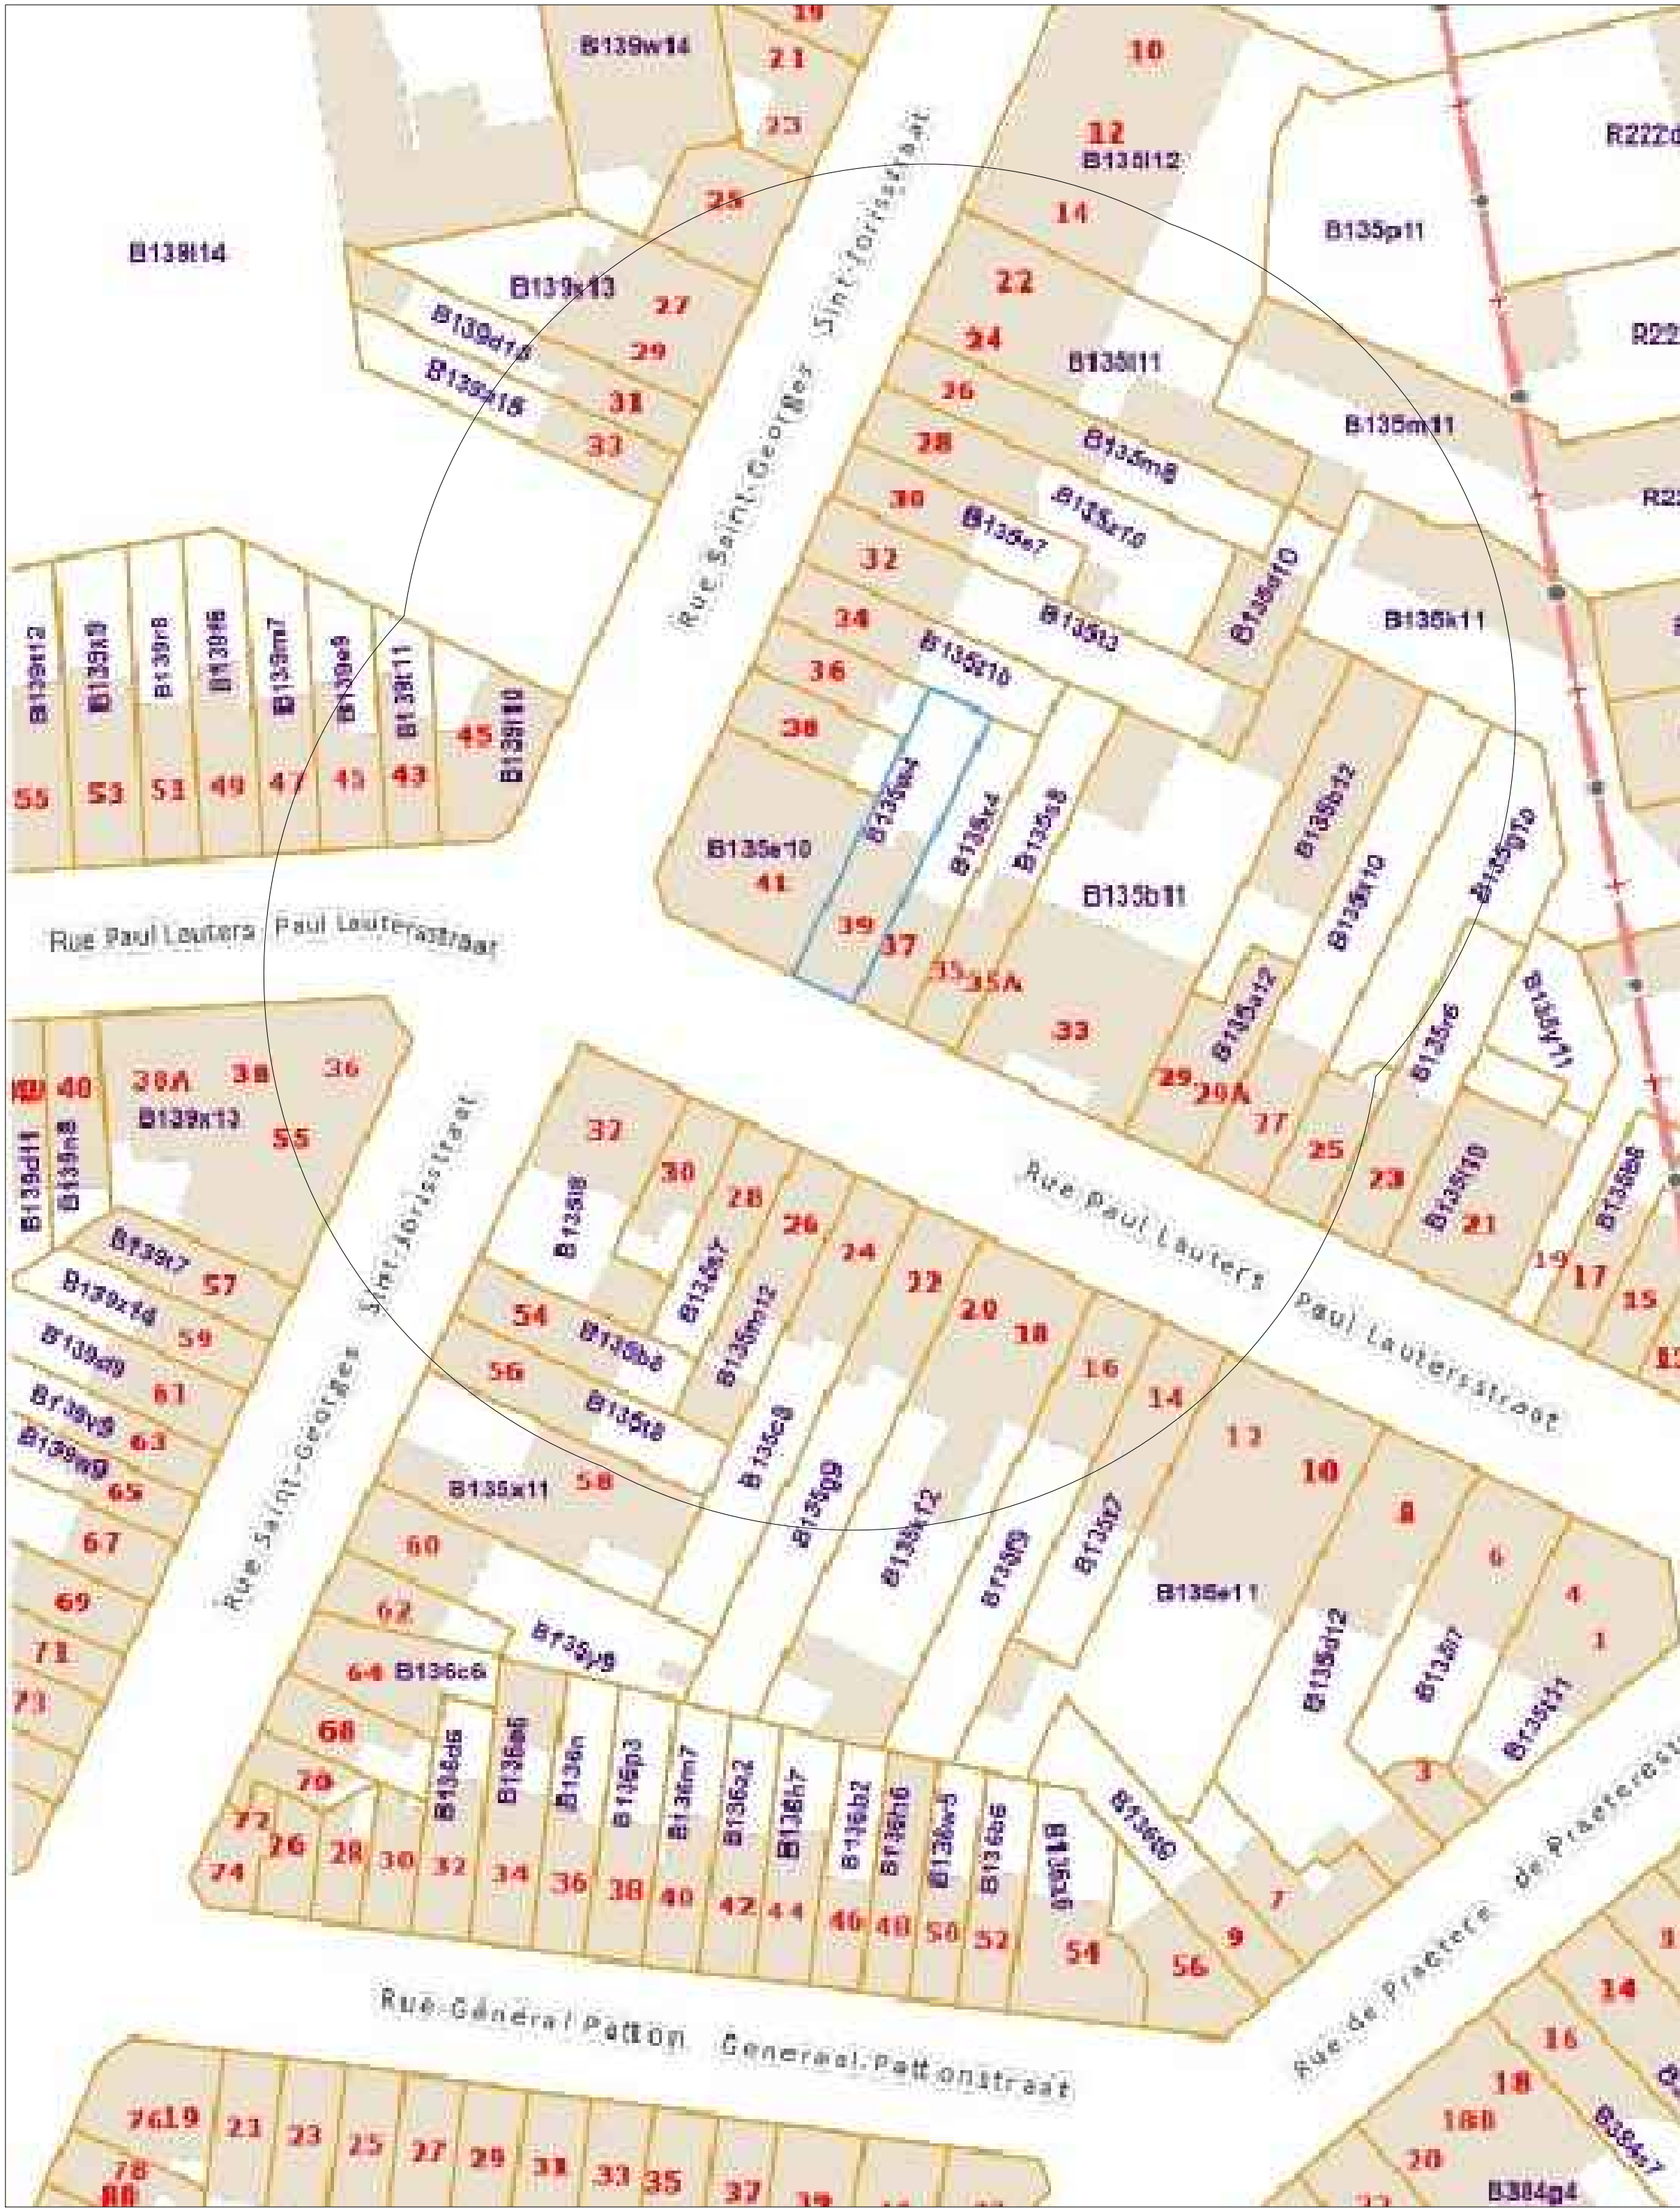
19
B139w14
21
23
10
12
B135l12
R222d
25
14
B135p11
B139l14
B139x13
27
22
B139d16
29
24
B135l11
R22
B139a16
31
26
B135m11
33
28
B135m8
R22
30
B135e7
B135x10
32
B135s10
Rue Saint-Georges Sint-Jorisstraat
34
B135t3
B135k11
B135z10
36
B139t12
B139x8
B139r8
B139f6
B139m7
B139e8
B139f11
B139l10
45
38
55
53
51
49
47
45
43
B135w4
B135x4
B135s8
B135b12
B135g10
B135e10
41
B135b11
B135x10
Rue Paul Lauters Paul Lautersstraat
39
37
35
35A
B135a12
B135y11
33
B135r6
40
38A
38
36
B139x13
55
29
29A
27
25
23
B135d11
32
30
B135l10
21
B135t8
28
B135s8
26
B135e7
24
22
20
18
19
17
15
B139t7
57
Rue Paul Lauters Paul Lautersstraat
B139z14
59
54
B135b8
B135m12
B139d9
61
56
16
14
B139y8
B135t8
63
B139w9
65
13
10
B135x11
58
B135c8
B135g9
B135k12
8
67
60
B135f9
B135r7
6
Rue Saint-Georges Sint-Jorisstraat
B135e11
69
4
62
B135y8
B135d12
1
71
64
B136c6
B135f7
B135t11
73
68
70
B136d6
B136s6
B136n
B136p3
B136m7
B136a2
B136h7
B136b2
B136h6
B136m5
B136b6
B136g18
B136f6
3
72
76
28
30
32
34
36
38
40
42
44
46
48
50
52
54
56
9
7
74
Rue de Praetere de Praeterestraat
14
Rue Général Patton Generaal Pattonstraat
16
7619
21
23
25
27
29
31
33
35
37
18
18B
78
20
B384e7
88
B384g4